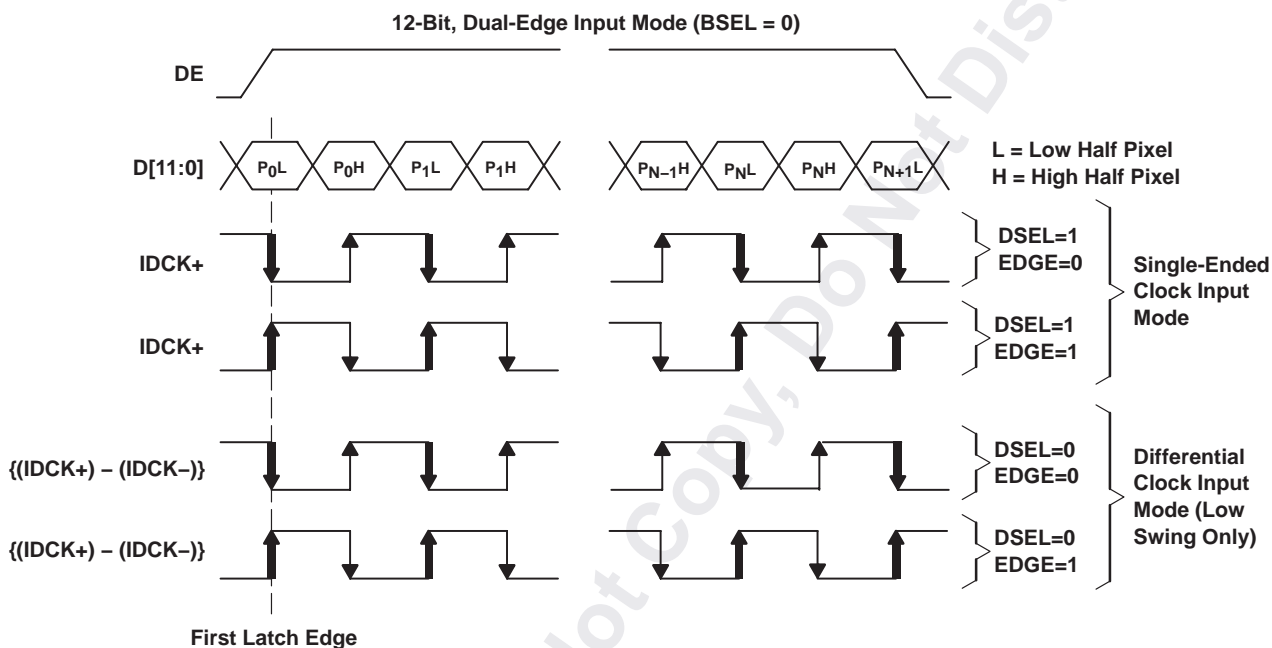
12-Bit, Dual-Edge Input Mode (BSEL = 0)

DE

D[11:0]

$P_0L$ $P_0H$ $P_1L$ $P_1H$ $P_{N-1}H$ $P_NL$ $P_NH$ $P_{N+1}L$

L = Low Half Pixel
H = High Half Pixel

IDCK+

DSEL=1
EDGE=0

IDCK+

DSEL=1
EDGE=1

Single-Ended Clock Input Mode

{(IDCK+) – (IDCK–)}

DSEL=0
EDGE=0

{(IDCK+) – (IDCK–)}

DSEL=0
EDGE=1

Differential Clock Input Mode (Low Swing Only)

First Latch Edge

Do Not Copy, Do Not Dis